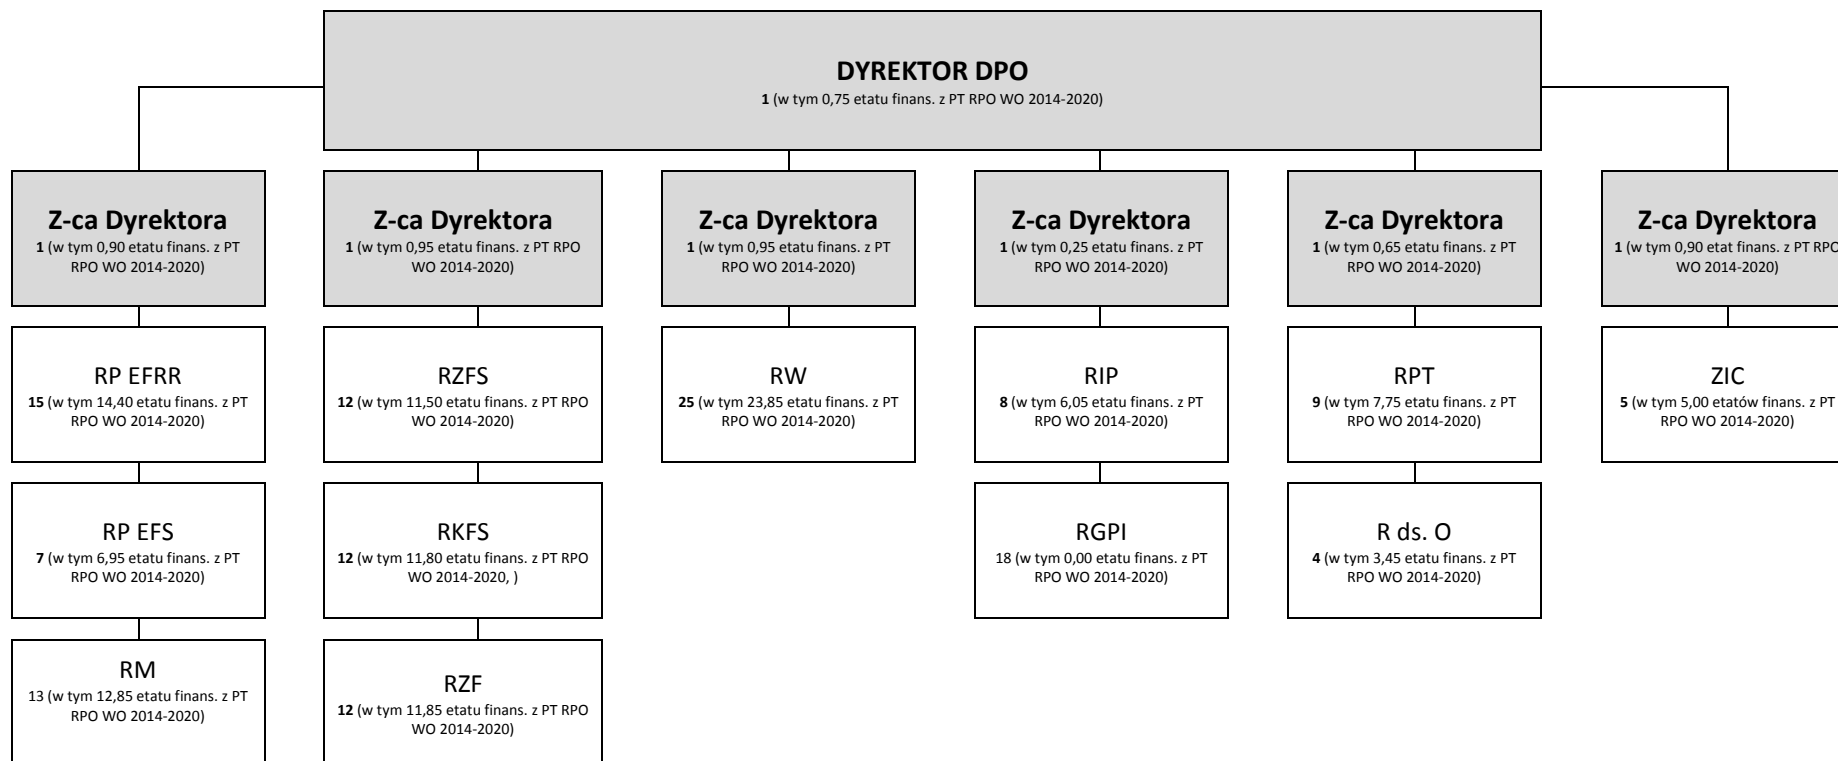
DYREKTOR DPO
1 (w tym 0,75 etatu finans. z PT RPO WO 2014-2020)

Z-ca Dyrektora
1 (w tym 0,90 etatu finans. z PT RPO WO 2014-2020)

RP EFRR
15 (w tym 14,40 etatu finans. z PT RPO WO 2014-2020)

RP EFS
7 (w tym 6,95 etatu finans. z PT RPO WO 2014-2020)

RM
13 (w tym 12,85 etatu finans. z PT RPO WO 2014-2020)

Z-ca Dyrektora
1 (w tym 0,95 etatu finans. z PT RPO WO 2014-2020)

RZFS
12 (w tym 11,50 etatu finans. z PT RPO WO 2014-2020)

RKFS
12 (w tym 11,80 etatu finans. z PT RPO WO 2014-2020, )

RZF
12 (w tym 11,85 etatu finans. z PT RPO WO 2014-2020)

Z-ca Dyrektora
1 (w tym 0,95 etatu finans. z PT RPO WO 2014-2020)

RW
25 (w tym 23,85 etatu finans. z PT RPO WO 2014-2020)

Z-ca Dyrektora
1 (w tym 0,25 etatu finans. z PT RPO WO 2014-2020)

RIP
8 (w tym 6,05 etatu finans. z PT RPO WO 2014-2020)

RGPI
18 (w tym 0,00 etatu finans. z PT RPO WO 2014-2020)

Z-ca Dyrektora
1 (w tym 0,65 etatu finans. z PT RPO WO 2014-2020)

RPT
9 (w tym 7,75 etatu finans. z PT RPO WO 2014-2020)

R ds. O
4 (w tym 3,45 etatu finans. z PT RPO WO 2014-2020)

Z-ca Dyrektora
1 (w tym 0,90 etat finans. z PT RPO WO 2014-2020)

ZIC
5 (w tym 5,00 etatów finans. z PT RPO WO 2014-2020)